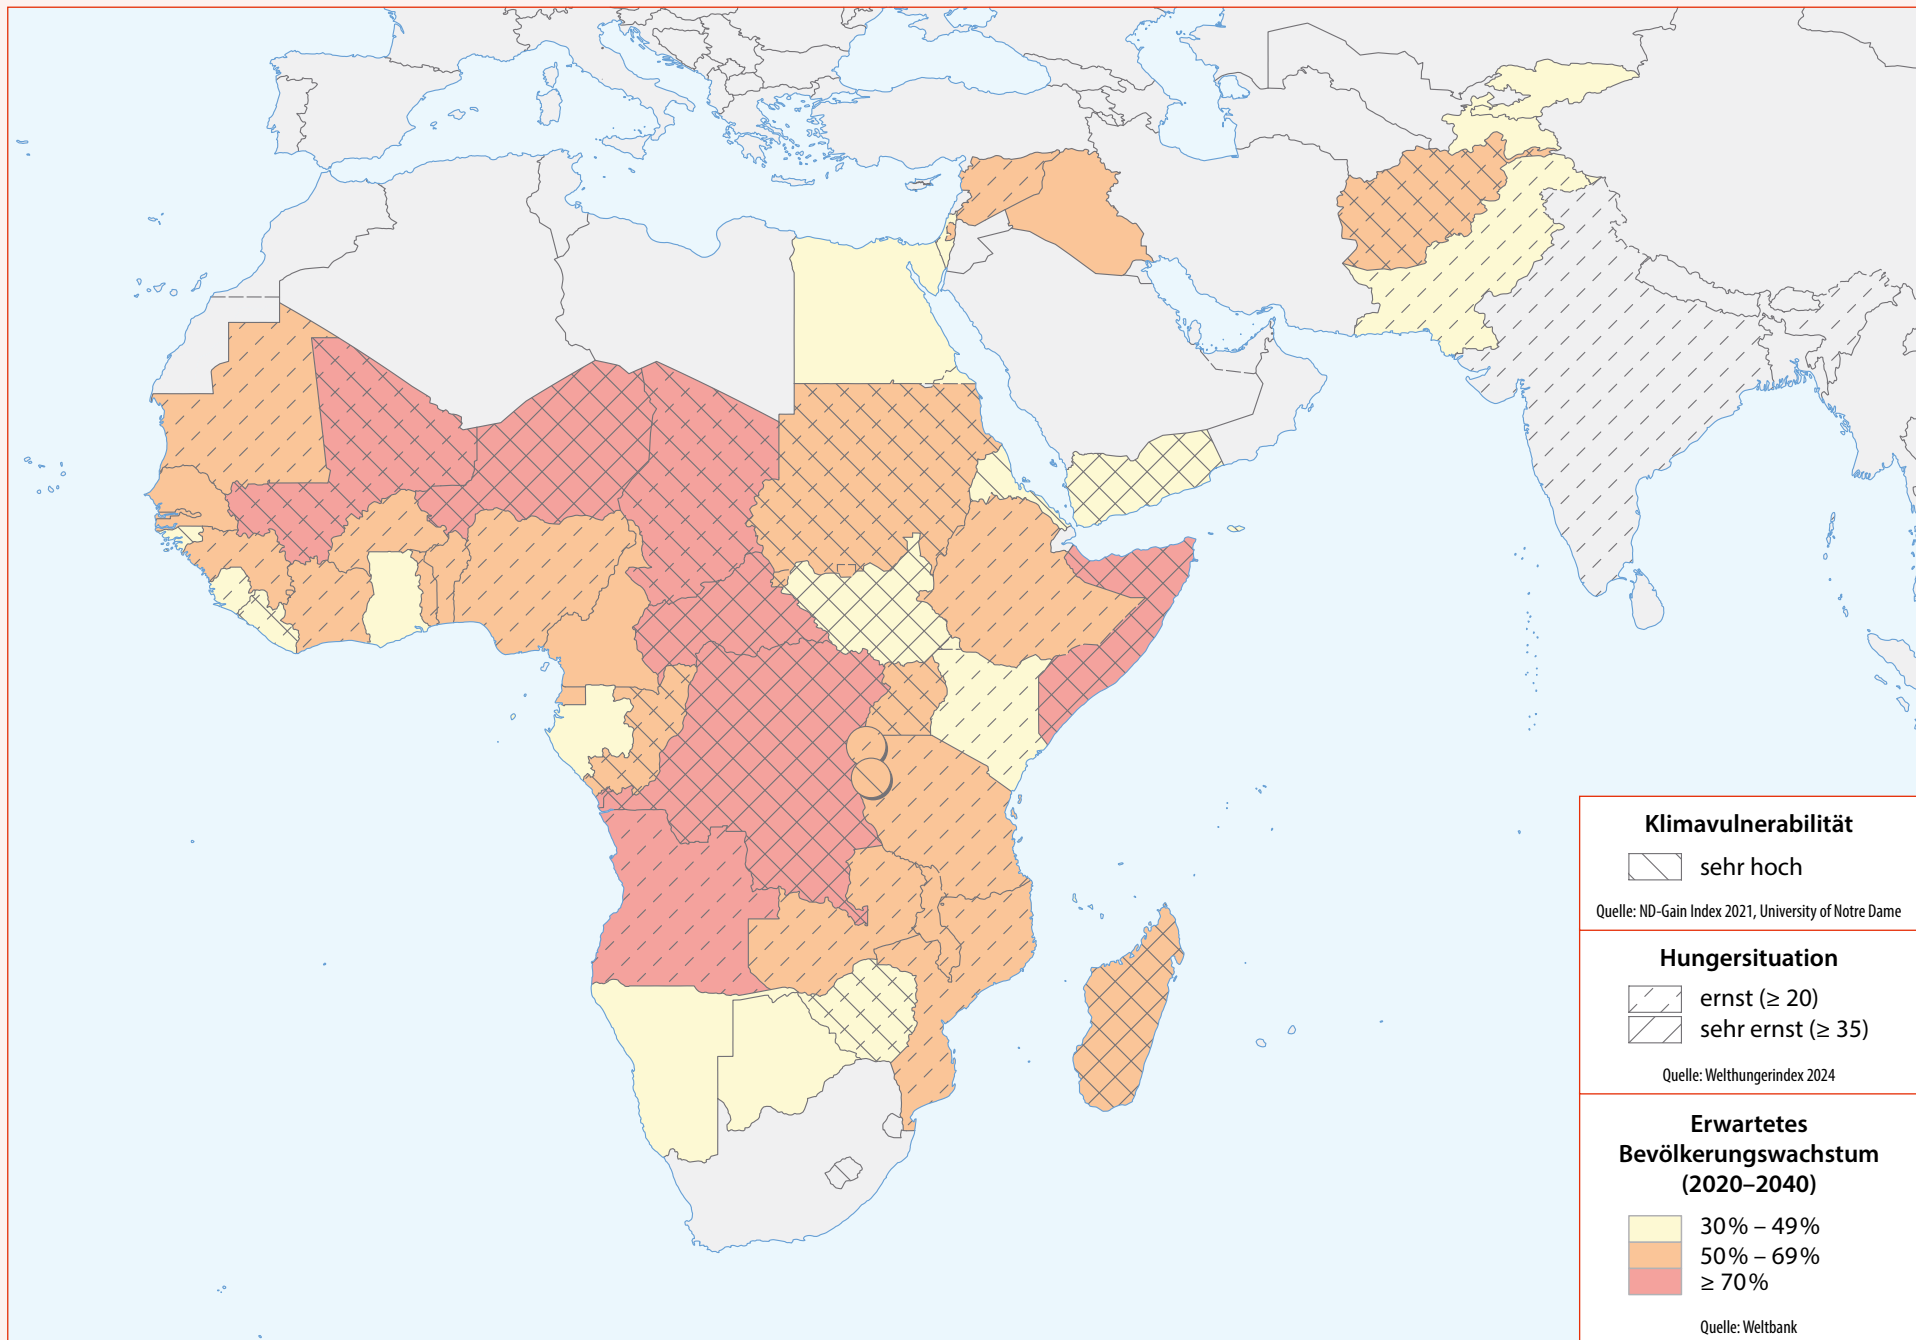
Klimavulnerabilität

sehr hoch

Quelle: ND-Gain Index 2021, University of Notre Dame

Hungersituation

ernst (≥ 20)
sehr ernst (≥ 35)

Quelle: Welthungerindex 2024

Erwartetes Bevölkerungswachstum (2020–2040)

30 % – 49 %
50 % – 69 %
≥ 70 %

Quelle: Weltbank